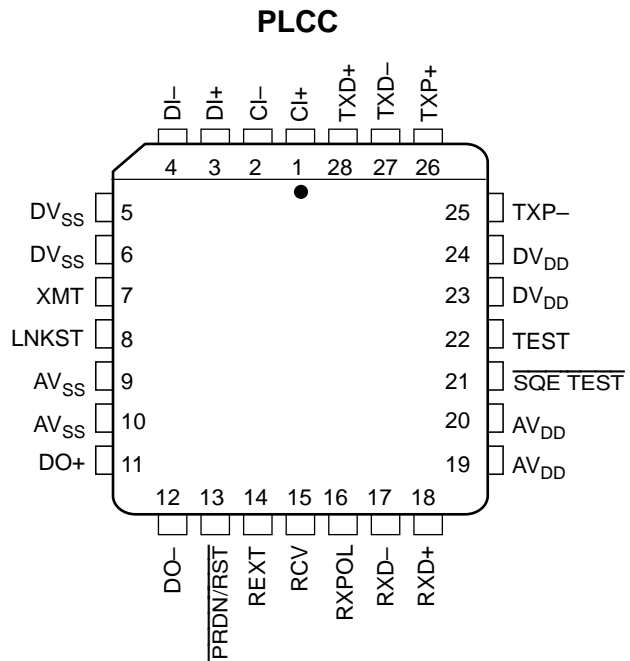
PLCC

DI–
DI+
CI–
CI+
TXD+
TXD–
TXP+

4 3 2 1 28 27 26

$DV_{SS}$ 5
$DV_{SS}$ 6
XMT 7
LNKST 8
$AV_{SS}$ 9
$AV_{SS}$ 10
DO+ 11

25 TXP–
24 $DV_{DD}$
23 $DV_{DD}$
22 TEST
21 $\overline{\text{SQE TEST}}$
20 $AV_{DD}$
19 $AV_{DD}$

12 13 14 15 16 17 18

DO–
$\overline{\text{PRDN}}$/RST
REXT
RCV
RXPOL
RXD–
RXD+